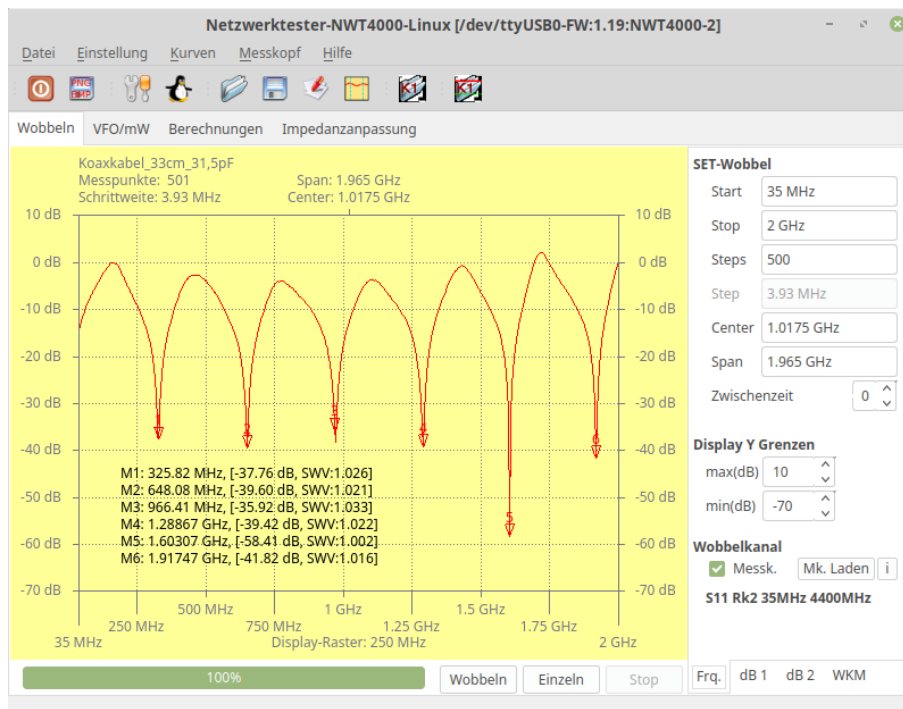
Netzwerktester-NWT4000-Linux [/dev/ttyUSB0-FW:1.19:NWT4000-2]

Datei Einstellung Kurven Messkopf Hilfe

Wobbeln VFO/mW Berechnungen Impedanzanpassung

Koaxkabel_33cm_31,5pF
Messpunkte: 501
Schrittweite: 3.93 MHz
Span: 1.965 GHz
Center: 1.0175 GHz

10 dB
0 dB
-10 dB
-20 dB
-30 dB
-40 dB
-50 dB
-60 dB
-70 dB

M1: 325.82 MHz, [-37.76 dB, SWV:1.026]
M2: 648.08 MHz, [-39.60 dB, SWV:1.021]
M3: 966.41 MHz, [-35.92 dB, SWV:1.033]
M4: 1.28867 GHz, [-39.42 dB, SWV:1.022]
M5: 1.60307 GHz, [-58.41 dB, SWV:1.002]
M6: 1.91747 GHz, [-41.82 dB, SWV:1.016]

1 2 3 4 5 6

35 MHz 250 MHz 500 MHz 750 MHz 1 GHz 1.25 GHz 1.5 GHz 1.75 GHz 2 GHz
Display-Raster: 250 MHz

SET-Wobbel
Start 35 MHz
Stop 2 GHz
Steps 500
Step 3.93 MHz
Center 1.0175 GHz
Span 1.965 GHz
Zwischenzeit 0

Display Y Grenzen
max(dB) 10
min(dB) -70

Wobbelkanal
Messk. Mk. Laden i
S11 Rk2 35MHz 4400MHz

100%
Wobbeln Einzeln Stop
Frq. dB 1 dB 2 WKM